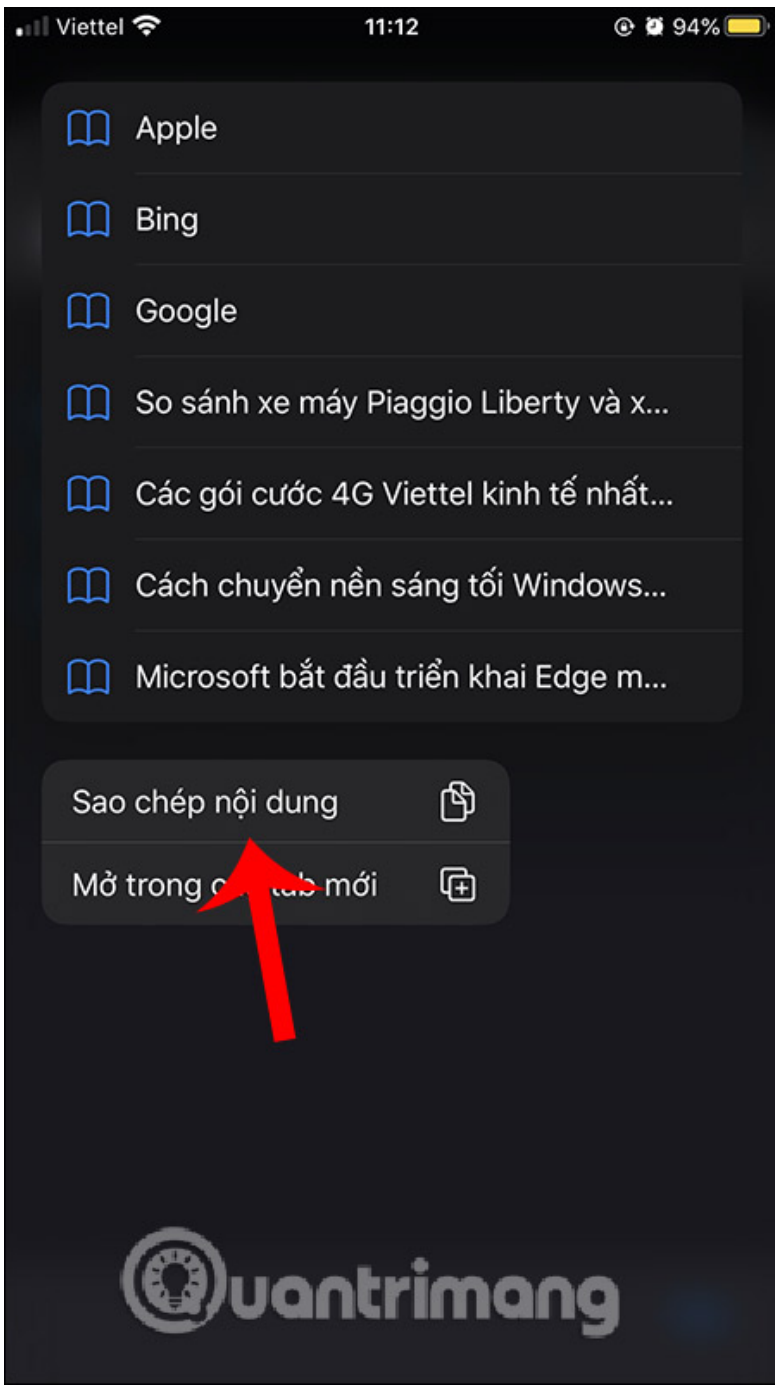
Viettel 11:12 94%

Apple

Bing

Google

So sánh xe máy Piaggio Liberty và x...

Các gói cước 4G Viettel kinh tế nhất...

Cách chuyển nền sáng tối Windows...

Microsoft bắt đầu triển khai Edge m...

Sao chép nội dung

Mở trong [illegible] tab mới

Quantrimang